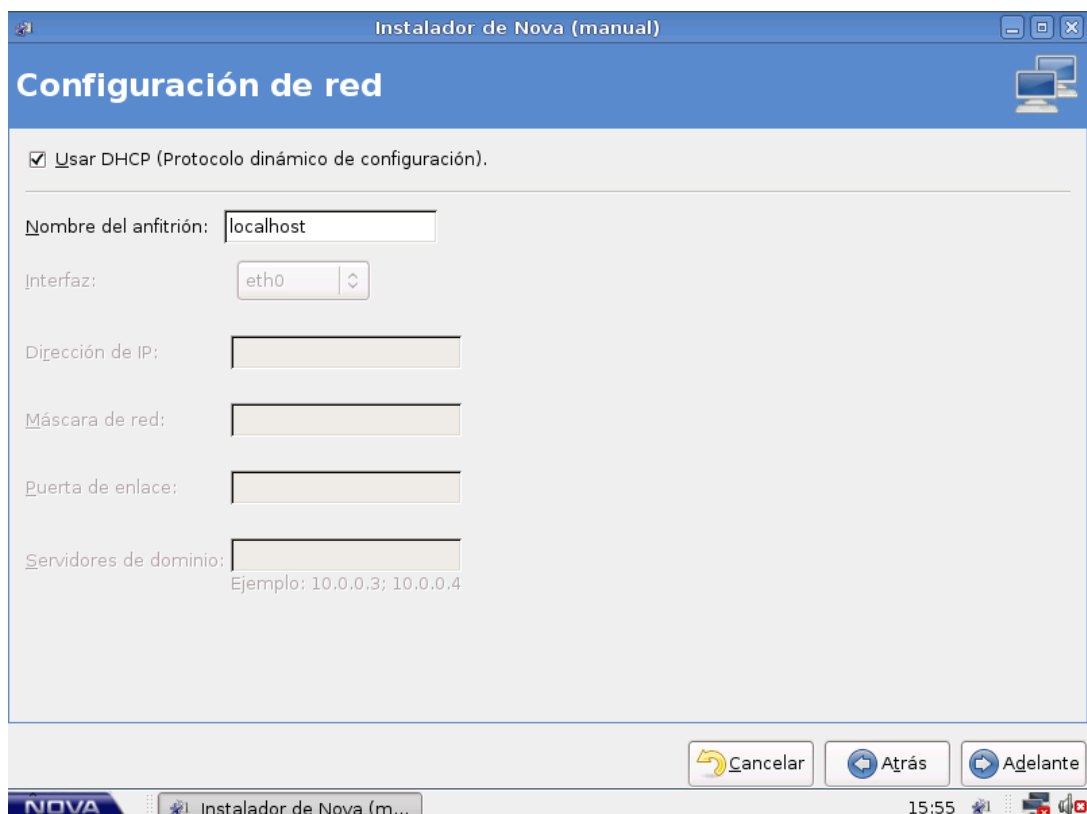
Instalador de Nova (manual)

Configuración de red

☑ Usar DHCP (Protocolo dinámico de configuración).

Nombre del anfitrión: localhost

Interfaz: eth0

Dirección de IP:

Máscara de red:

Puerta de enlace:

Servidores de dominio:
Ejemplo: 10.0.0.3; 10.0.0.4

Cancelar
Atrás
Adelante

NOVA
Instalador de Nova (m...
15:55